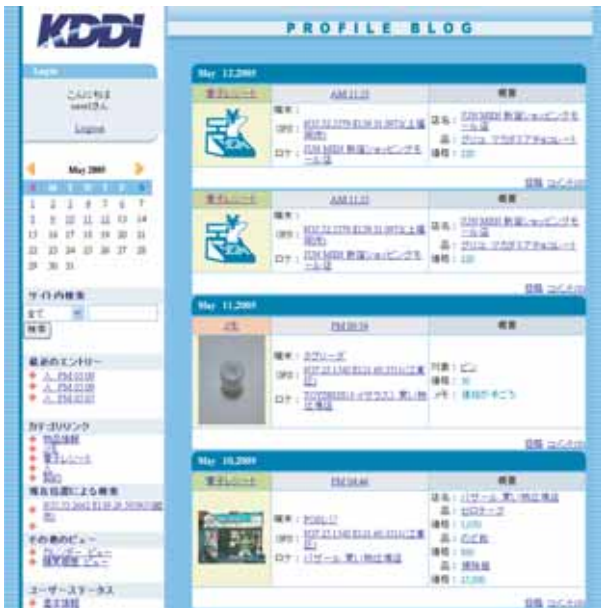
KDDI

PROFILE BLOG

Login

こんにちは
user1さん

Logout

May 2005

| S | M | T | W | T | F | S |
|---|---|---|---|---|---|---|
| 1 | 2 | 3 | 4 | 5 | 6 | 7 |
| 8 | 9 | 10 | 11 | 12 | 13 | 14 |
| 15 | 16 | 17 | 18 | 19 | 20 | 21 |
| 22 | 23 | 24 | 25 | 26 | 27 | 28 |
| 29 | 30 | 31 | | | | |

サイト内検索

全て

検索

最近のエントリー

AM 11:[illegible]
PM 03:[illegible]
PM 03:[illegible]

カテゴリリンク

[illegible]
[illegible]
電子レシート
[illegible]
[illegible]

現在位置による検索

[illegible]

その他のビュー

カレンダービュー
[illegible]ビュー

ユーザーステータス

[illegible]

May 12,2005

| 電子レシート | AM 11:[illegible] | 概要 |
|---|---|---|
| | 端末：<br>GPS：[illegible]<br>ロケ：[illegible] | 店名：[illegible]<br>品：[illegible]<br>価格：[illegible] |

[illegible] コメント

| 電子レシート | AM 11:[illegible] | 概要 |
|---|---|---|
| | 端末：<br>GPS：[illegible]<br>ロケ：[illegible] | 店名：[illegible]<br>品：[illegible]<br>価格：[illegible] |

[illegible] コメント

May 11,2005

| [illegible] | PM 03:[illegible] | 概要 |
|---|---|---|
| | 端末：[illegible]<br>GPS：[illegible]<br>ロケ：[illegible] | 対象：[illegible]<br>価格：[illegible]<br>メモ：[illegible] |

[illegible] コメント

May 10,2005

| 電子レシート | PM 10:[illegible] | 概要 |
|---|---|---|
| | 端末：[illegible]<br>GPS：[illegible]<br>ロケ：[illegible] | 店名：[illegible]<br>品：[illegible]<br>価格：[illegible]<br>品：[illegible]<br>価格：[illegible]<br>品：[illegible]<br>価格：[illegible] |

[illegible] コメント